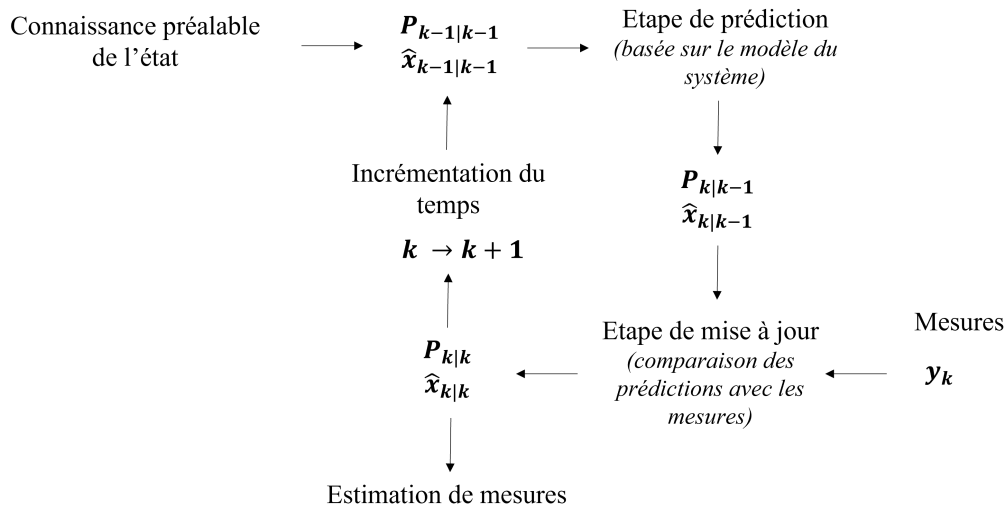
Connaissance préalable de l'état

$\boldsymbol{P_{k-1|k-1}}$
$\boldsymbol{\hat{x}_{k-1|k-1}}$

Etape de prédiction
*(basée sur le modèle du système)*

$\boldsymbol{P_{k|k-1}}$
$\boldsymbol{\hat{x}_{k|k-1}}$

Etape de mise à jour
*(comparaison des prédictions avec les mesures)*

Mesures
$\boldsymbol{y_k}$

$\boldsymbol{P_{k|k}}$
$\boldsymbol{\hat{x}_{k|k}}$

Estimation de mesures

Incrémentation du temps

$\boldsymbol{k \rightarrow k+1}$